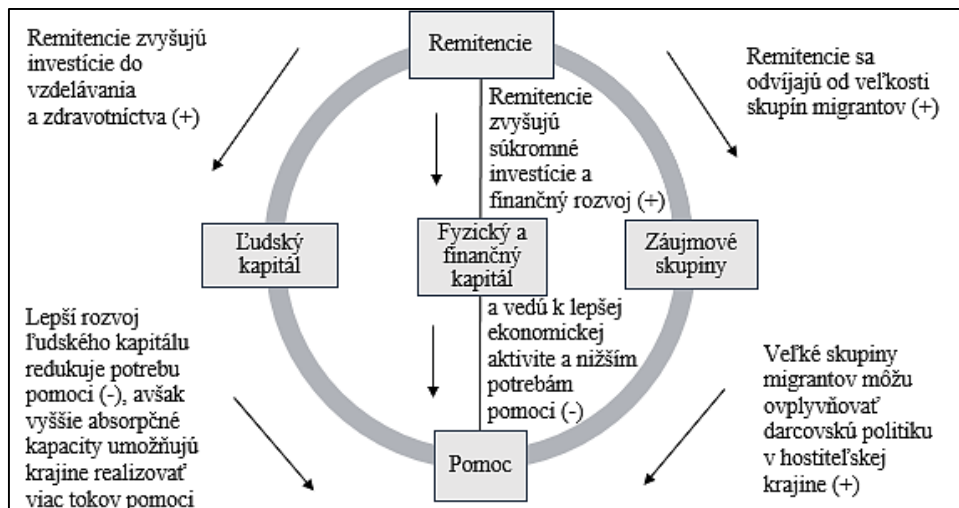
Remitencie

Remitencie zvyšujú investície do vzdelávania a zdravotníctva (+)

Remitencie sa odvíjajú od veľkosti skupín migrantov (+)

Remitencie zvyšujú súkromné investície a finančný rozvoj (+)

Ľudský kapitál

Fyzický a finančný kapitál

Záujmové skupiny

a vedú k lepšej ekonomickej aktivite a nižším potrebám pomoci (-)

Lepší rozvoj ľudského kapitálu redukuje potrebu pomoci (-), avšak vyššie absorpčné kapacity umožňujú krajine realizovať viac tokov pomoci

Veľké skupiny migrantov môžu ovplyvňovať darcovskú politiku v hostiteľskej krajine (+)

Pomoc